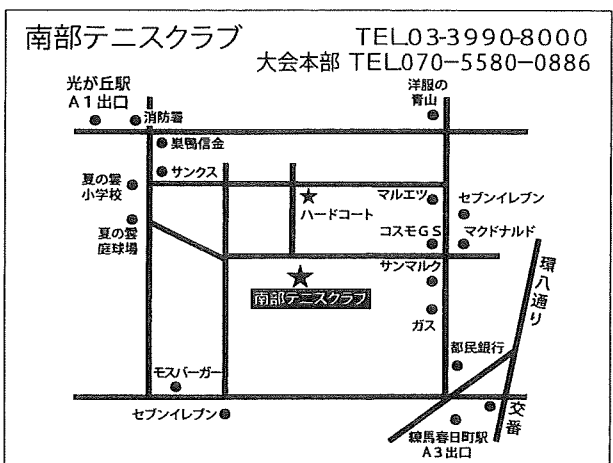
南部テニスクラブ TEL03-3990-8000
大会本部 TEL070-5580-0886

光が丘駅
A1出口
消防署
巣鴨信金
サンクス
夏の雲
小学校
夏の雲
庭球場
洋服の
青山
マルエツ
セブンイレブン
ハードコート
コスモGS
マクドナルド
環八通り
サンマルク
南部テニスクラブ
ガス
都民銀行
モスバーガー
セブンイレブン
交番
練馬春日町駅
A3出口